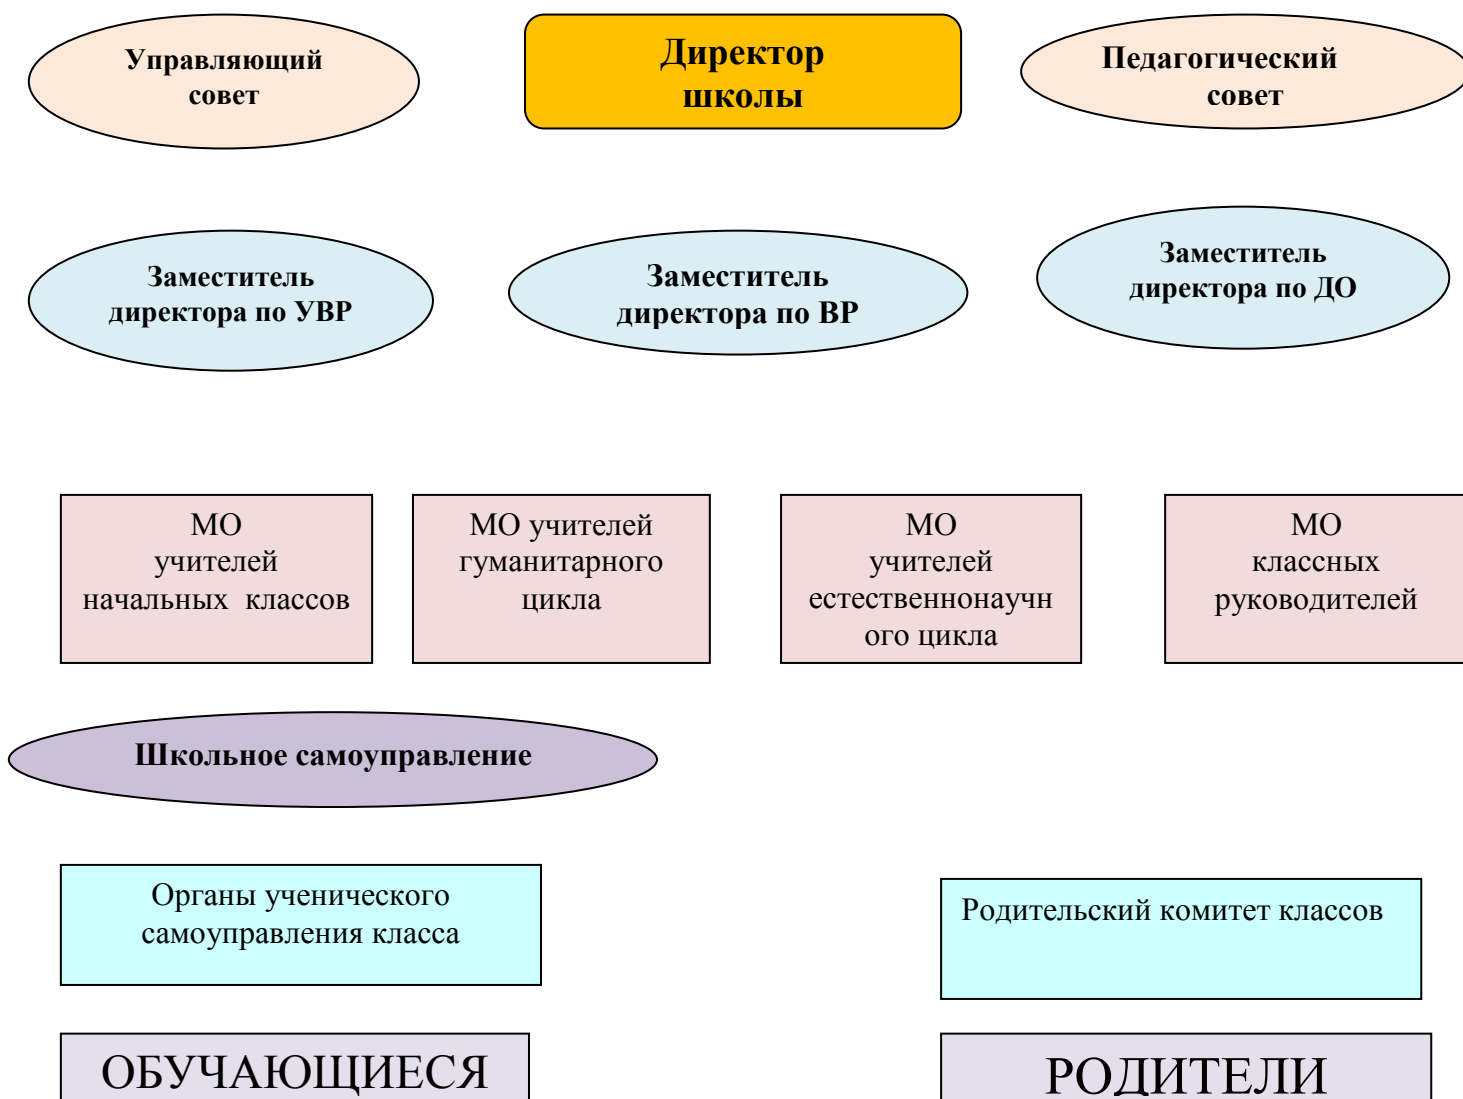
Управляющий совет

Директор школы

Педагогический совет

Заместитель директора по УВР

Заместитель директора по ВР

Заместитель директора по ДО

МО учителей начальных классов

МО учителей гуманитарного цикла

МО учителей естественнонаучного цикла

МО классных руководителей

Школьное самоуправление

Органы ученического самоуправления класса

Родительский комитет классов

ОБУЧАЮЩИЕСЯ

РОДИТЕЛИ